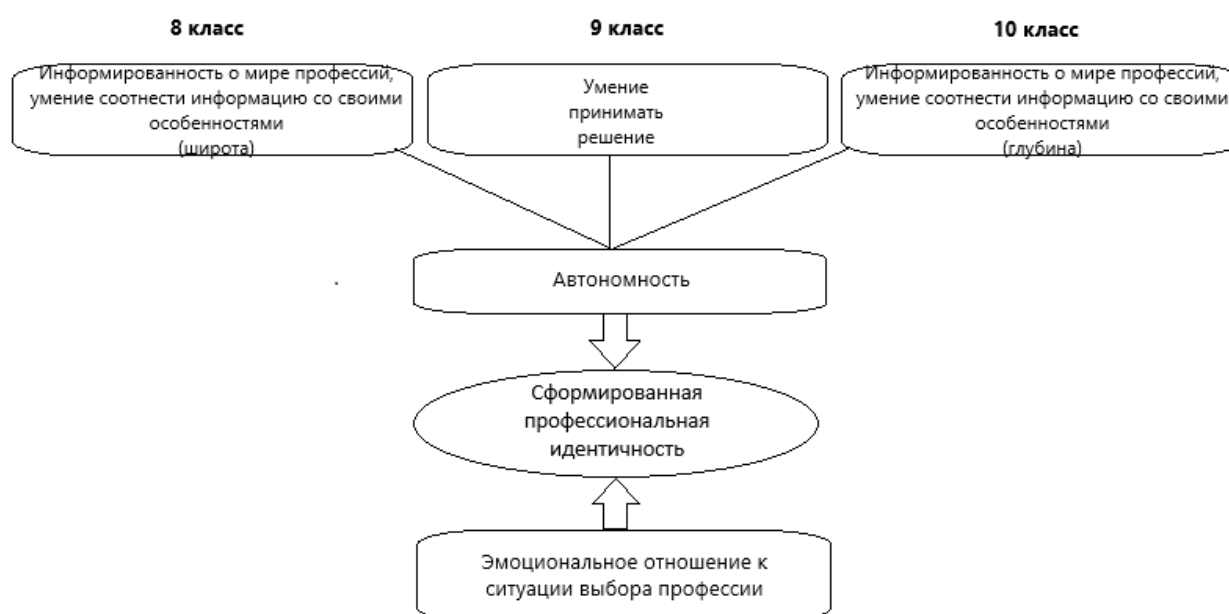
8 класс

9 класс

10 класс

Информированность о мире профессий, умение соотнести информацию со своими особенностями
(широта)

Умение принимать решение

Информированность о мире профессий, умение соотнести информацию со своими особенностями
(глубина)

Автономность

Сформированная профессиональная идентичность

Эмоциональное отношение к ситуации выбора профессии